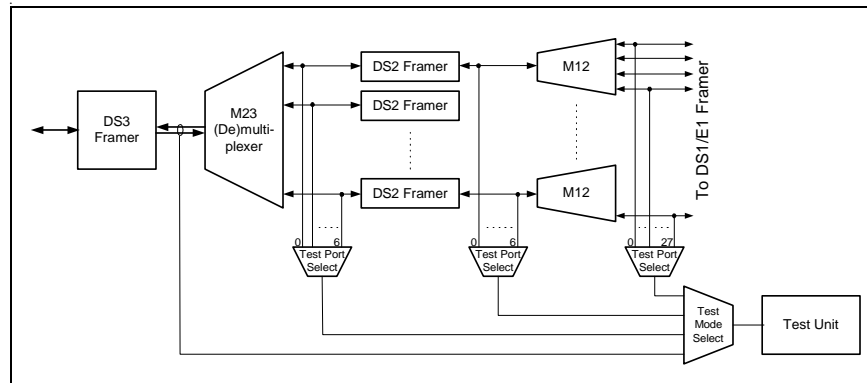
DS3 Framer

0

M23 (De)multiplexer

DS2 Framer

DS2 Framer

DS2 Framer

M12

M12

To DS1/E1 Framer

0

6

Test Port Select

0

6

Test Port Select

0

27

Test Port Select

Test Mode Select

Test Unit